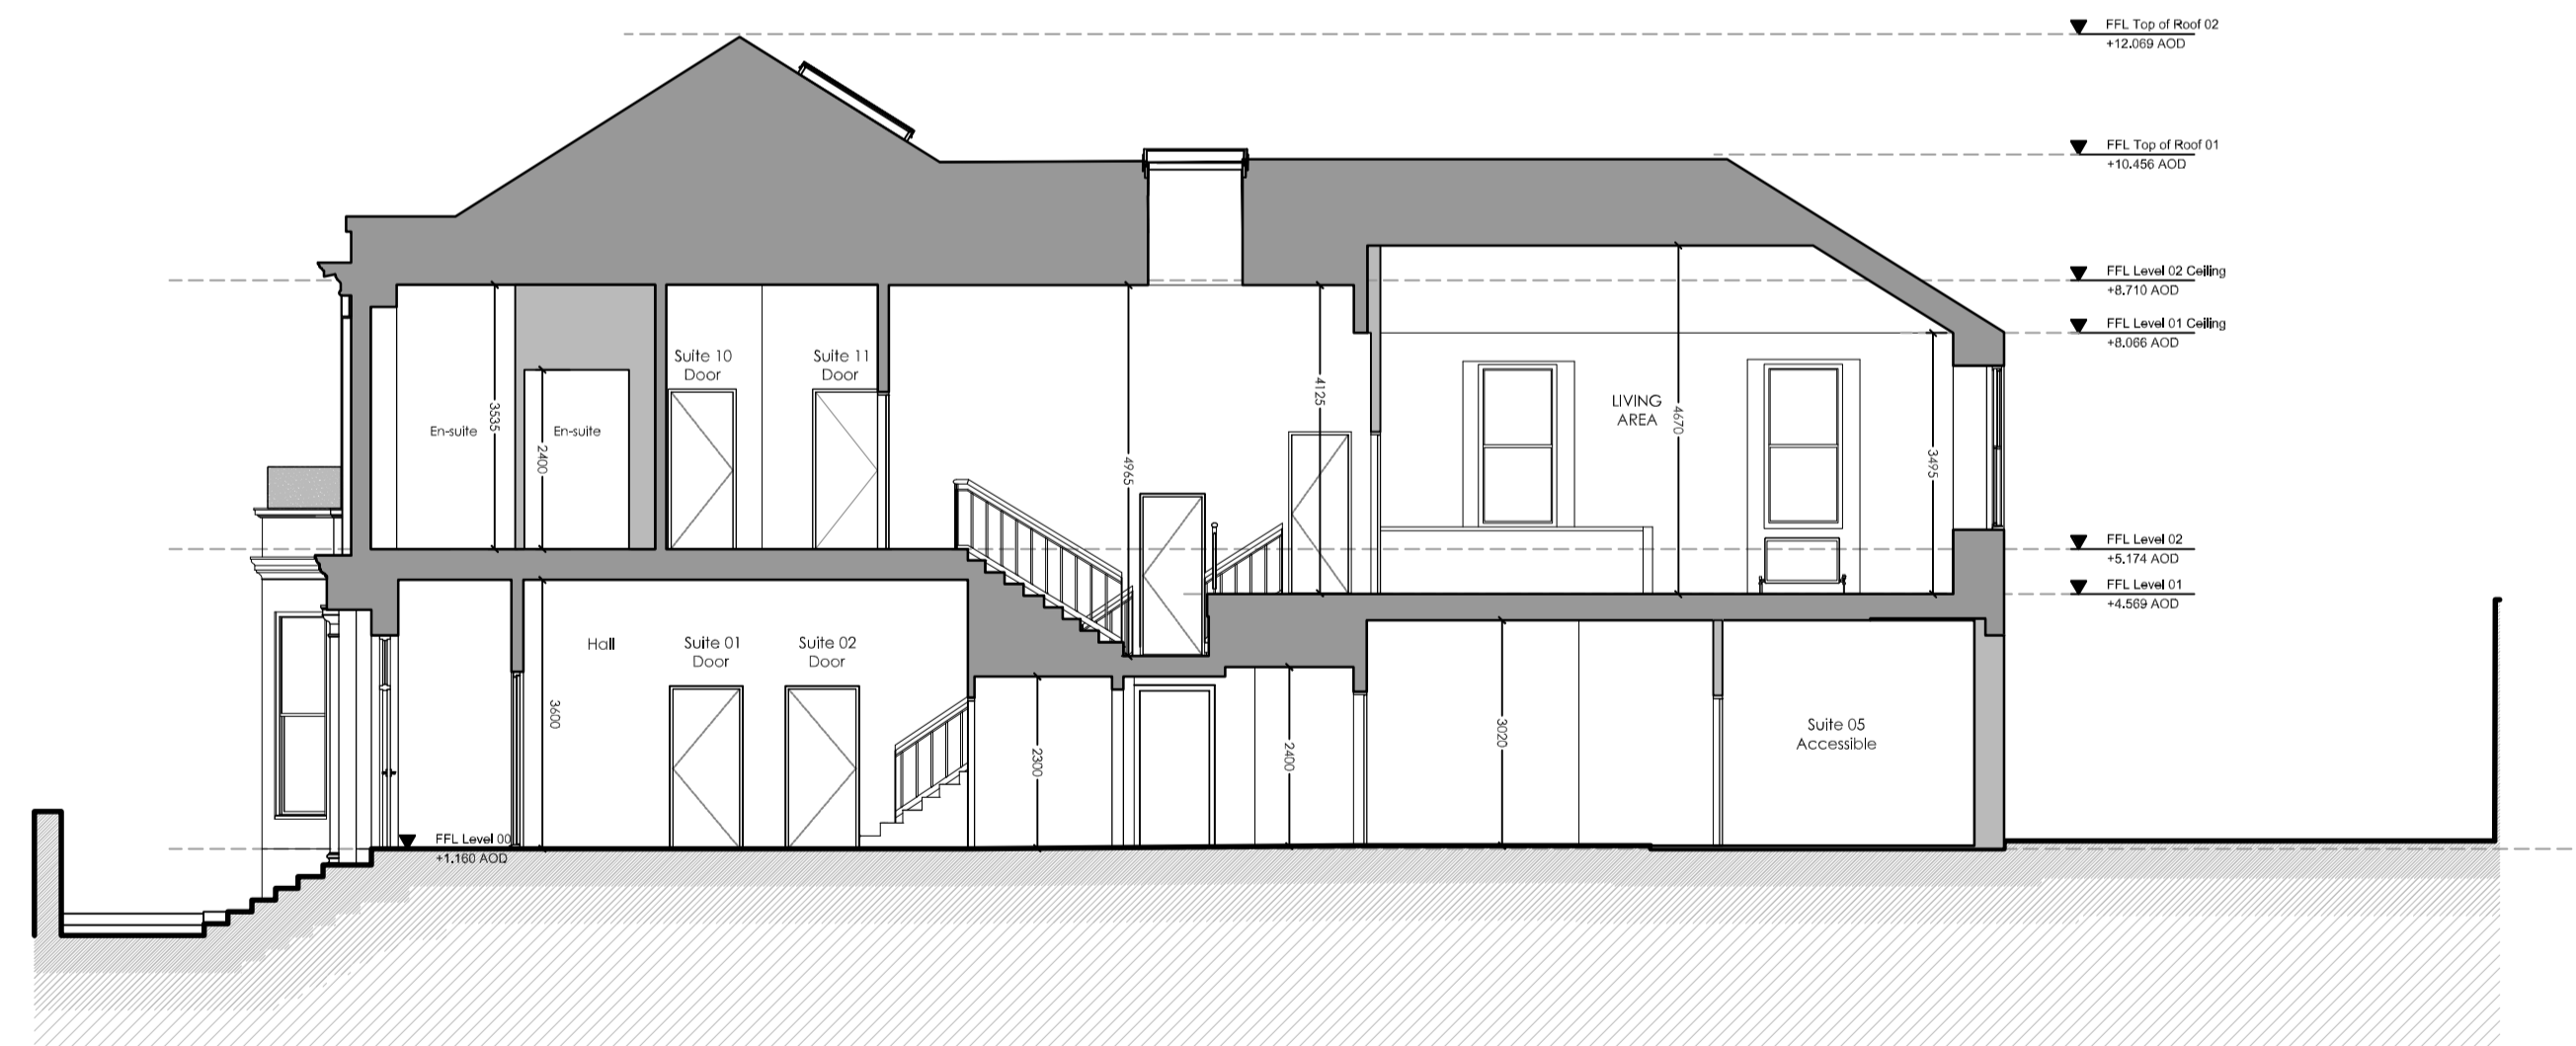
FFL Top of Roof 02
+12.069 AOD

FFL Top of Roof 01
+10.456 AOD

FFL Level 02 Ceiling
+8.710 AOD

FFL Level 01 Ceiling
+8.066 AOD

Suite 10
Door

Suite 11
Door

3535

En-suite

2400

En-suite

4125

4965

LIVING
AREA

4670

3495

FFL Level 02
+5.174 AOD

FFL Level 01
+4.569 AOD

Hall

Suite 01
Door

Suite 02
Door

3600

2300

2400

3020

Suite 05
Accessible

FFL Level 00
+1.160 AOD